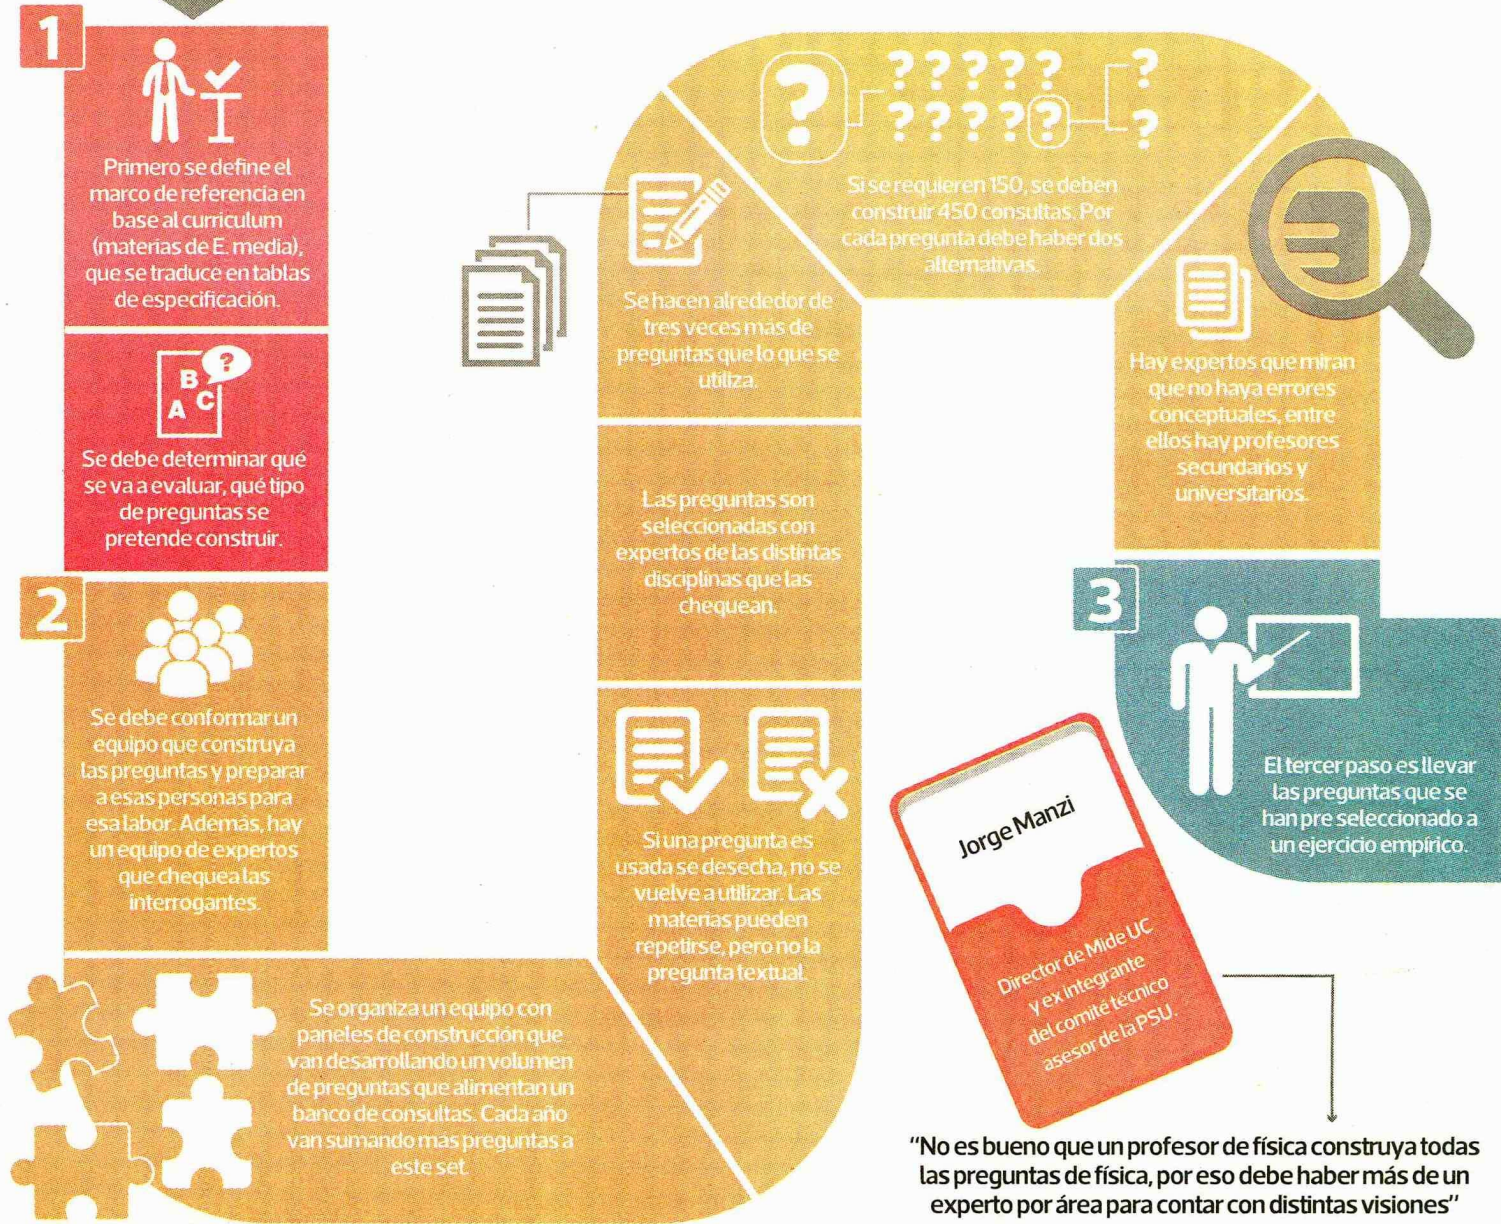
1

Primero se define el marco de referencia en base al curriculum (materias de E. media), que se traduce en tablas de especificación.

B ? A C

Se debe determinar qué se va a evaluar, qué tipo de preguntas se pretende construir.

2

Se debe conformar un equipo que construya las preguntas y preparar a esas personas para esa labor. Además, hay un equipo de expertos que chequea las interrogantes.

Se organiza un equipo con paneles de construcción que van desarrollando un volumen de preguntas que alimentan un banco de consultas. Cada año van sumando más preguntas a este set.

Se hacen alrededor de tres veces más de preguntas que lo que se utiliza.

Las preguntas son seleccionadas con expertos de las distintas disciplinas que las chequean.

Si una pregunta es usada se desecha, no se vuelve a utilizar. Las materias pueden repetirse, pero no la pregunta textual.

? ? ? ? ? ? ? ? ? ? ? ? ?

Si se requieren 150, se deben construir 450 consultas. Por cada pregunta debe haber dos alternativas.

Hay expertos que miran que no haya errores conceptuales, entre ellos hay profesores secundarios y universitarios.

3

El tercer paso es llevar las preguntas que se han pre seleccionado a un ejercicio empírico.

Jorge Manzi

Director de Mide UC y ex integrante del comité técnico asesor de la PSU.

"No es bueno que un profesor de física construya todas las preguntas de física, por eso debe haber más de un experto por área para contar con distintas visiones"